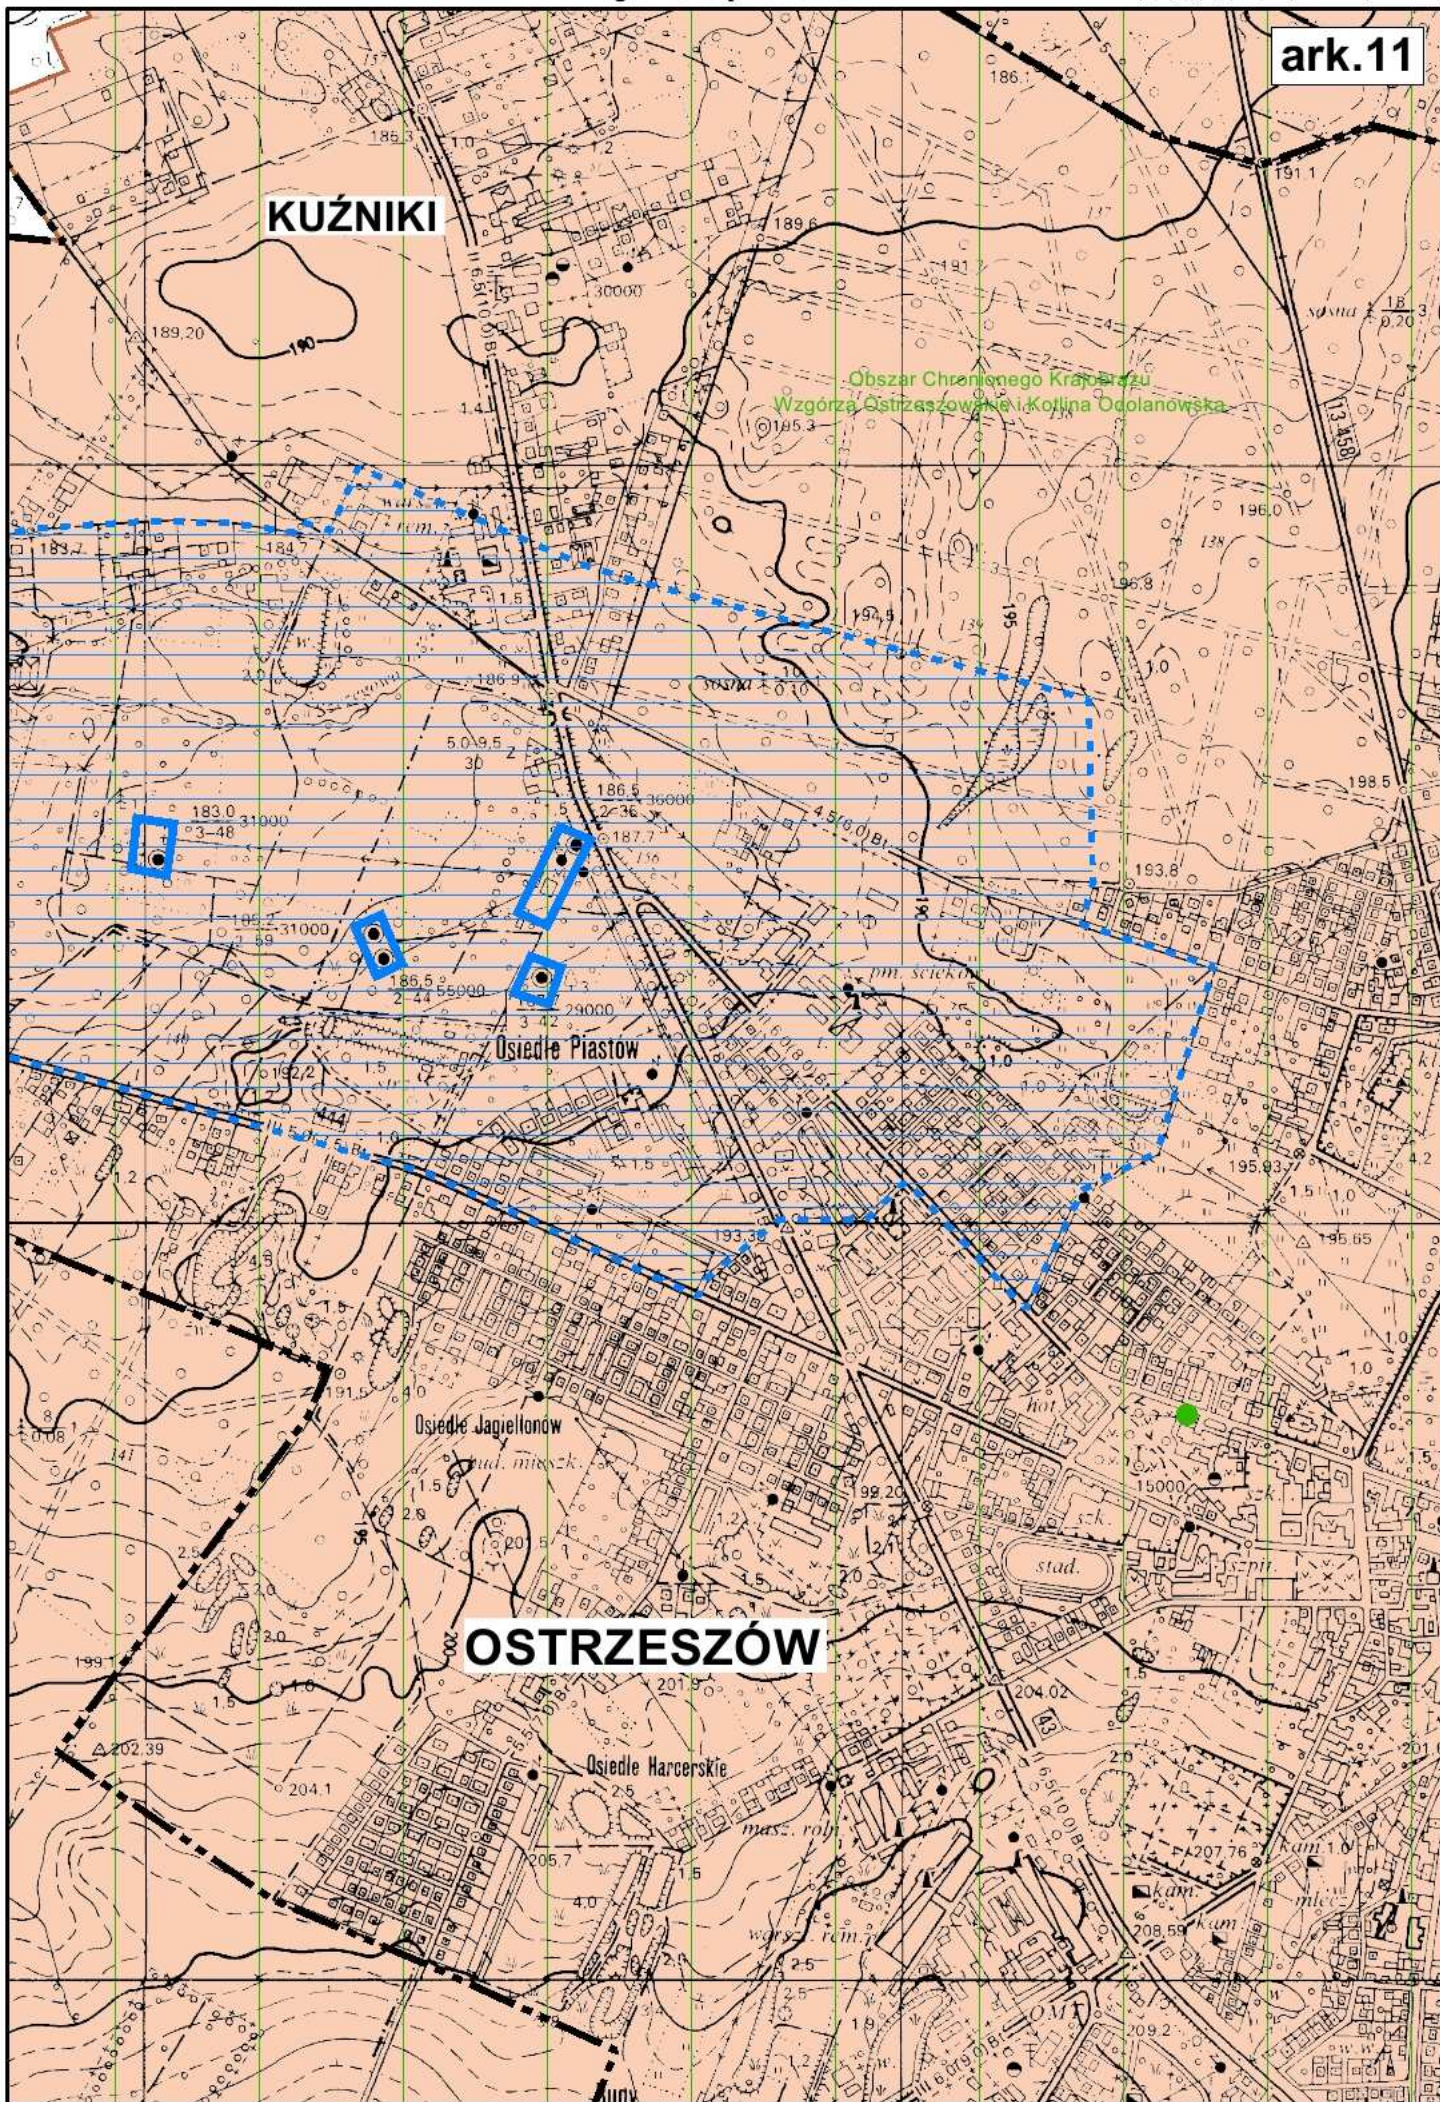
ark.11

KUŹNIKI

186.1

186.3

191.1

189.6

189.20

190

30000

Obszar Chronionego Krajobrazu
Wzgórza Ostrzeszowskie i Kotlina Odolanowska

185.3

195.0

196.8

194.9

186.9

sosna

198.5

186.5

36000

183.0
31000
3-48

187.7

193.8

31000

186.5
2.44 55000

29000

Osiedle Piastów

195.93

193.3

195.65

Osiedle Jagiellonów

15000

stad.

OSTRZESZÓW

204.02

202.39

204.1

Osiedle Harcerskie

205.7

207.76

208.59

209.2